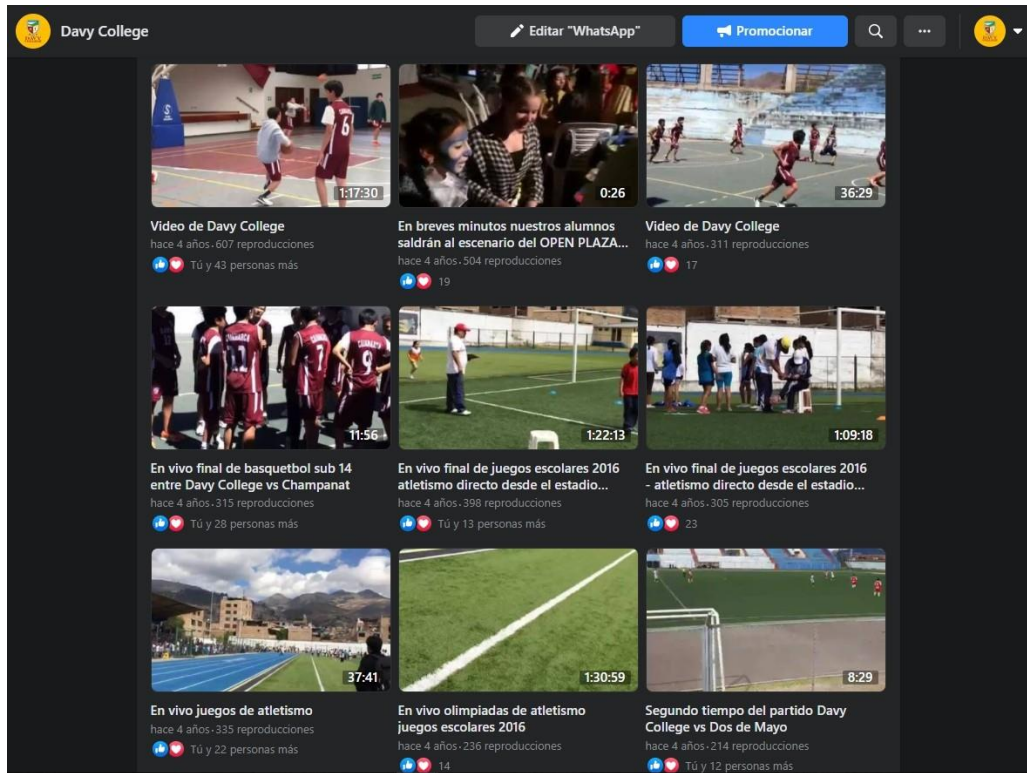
Davy College

Editar "WhatsApp"

Promocionar

...

1:17:30

Video de Davy College
hace 4 años · 607 reproducciones
Tú y 43 personas más

0:26

En breves minutos nuestros alumnos saldrán al escenario del OPEN PLAZA...
hace 4 años · 504 reproducciones
19

36:29

Video de Davy College
hace 4 años · 311 reproducciones
17

11:56

En vivo final de basquetbol sub 14 entre Davy College vs Champanat
hace 4 años · 315 reproducciones
Tú y 28 personas más

1:22:13

En vivo final de juegos escolares 2016 atletismo directo desde el estadio...
hace 4 años · 398 reproducciones
Tú y 13 personas más

1:09:18

En vivo final de juegos escolares 2016 - atletismo directo desde el estadio...
hace 4 años · 305 reproducciones
23

37:41

En vivo juegos de atletismo
hace 4 años · 335 reproducciones
Tú y 22 personas más

1:30:59

En vivo olimpiadas de atletismo juegos escolares 2016
hace 4 años · 236 reproducciones
14

8:29

Segundo tiempo del partido Davy College vs Dos de Mayo
hace 4 años · 214 reproducciones
Tú y 12 personas más